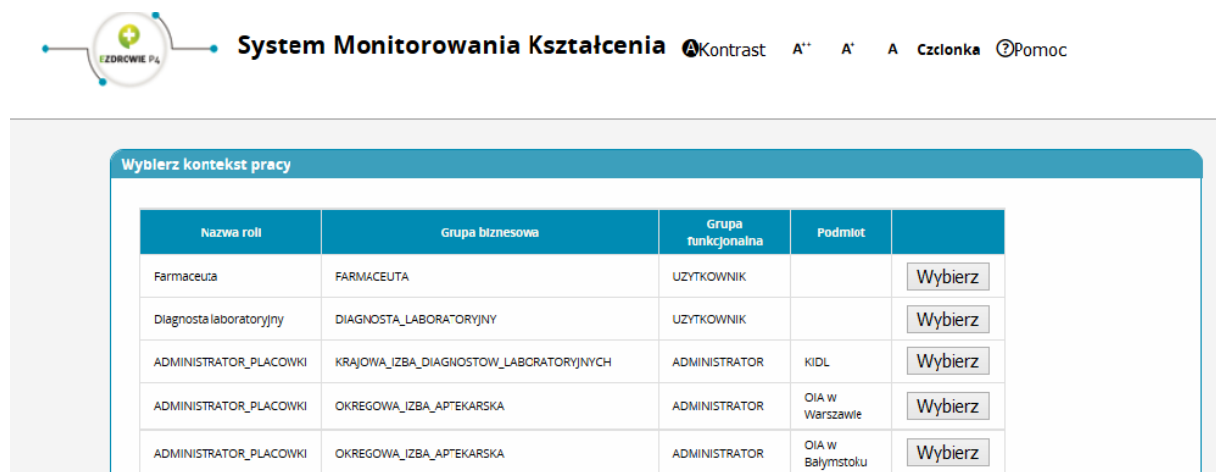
EZDROWIE P4

System Monitorowania Kształcenia

Kontrast A++ A+ A Czcionka Pomoc

Wybierz kontekst pracy

| Nazwa roli | Grupa biznesowa | Grupa funkcjonalna | Podmiot | |
|---|---|---|---|---|
| Farmaceuta | FARMACEUTA | UZYTKOWNIK | | Wybierz |
| Diagnosta laboratoryjny | DIAGNOSTA_LABORATORYJNY | UZYTKOWNIK | | Wybierz |
| ADMINISTRATOR_PLACOWKI | KRAJOWA_IZBA_DIAGNOSTOW_LABORATORYJNYCH | ADMINISTRATOR | KIDL | Wybierz |
| ADMINISTRATOR_PLACOWKI | OKREGOWA_IZBA_APTEKARSKA | ADMINISTRATOR | OIA w Warszawie | Wybierz |
| ADMINISTRATOR_PLACOWKI | OKREGOWA_IZBA_APTEKARSKA | ADMINISTRATOR | OIA w Białymstoku | Wybierz |